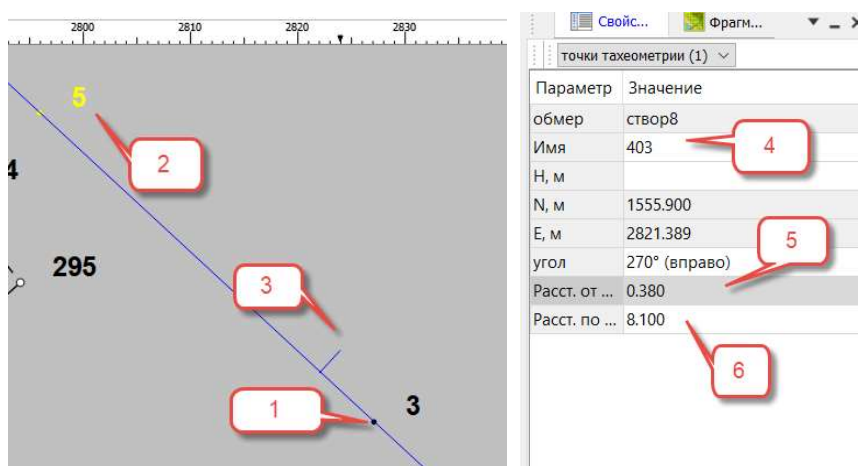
2800 2810 2820 2830

5

2

4

295

3

1

3

Свойс... Фрагм...

точки тахеометрии (1)

| Параметр | Значение |
|---|---|
| обмер | створ8 |
| Имя | 403 |
| Н, м | |
| N, м | 1555.900 |
| Е, м | 2821.389 |
| угол | 270° (вправо) |
| Расст. от ... | 0.380 |
| Расст. по ... | 8.100 |

4

5

6